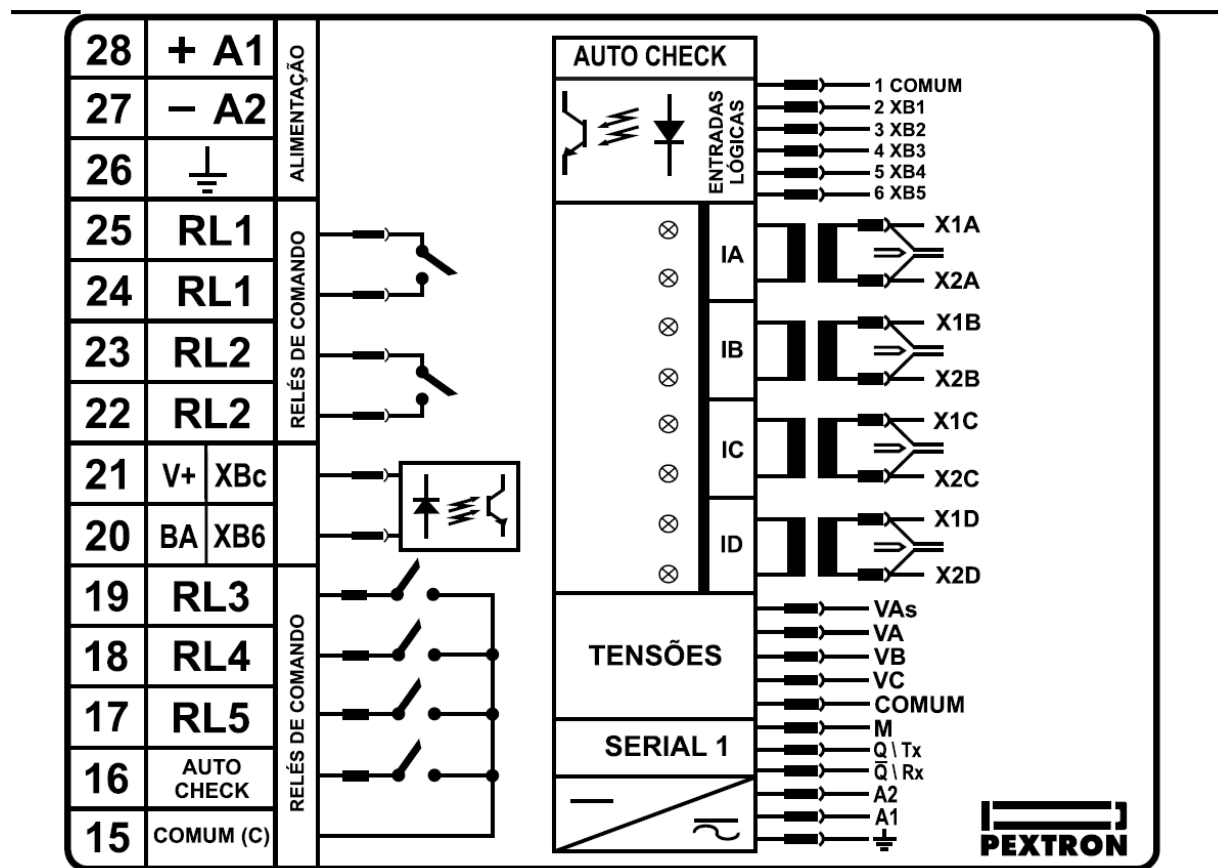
| 28 | + A1 | ALIMENTAÇÃO |
|---|---|---|
| 27 | − A2 | |
| 26 | ⏚ | |
| 25 | RL1 | RELÉS DE COMANDO |
| 24 | RL1 | |
| 23 | RL2 | |
| 22 | RL2 | |
| 21 | V+ XBc | |
| 20 | BA XB6 | |
| 19 | RL3 | RELÉS DE COMANDO |
| 18 | RL4 | |
| 17 | RL5 | |
| 16 | AUTO CHECK | |
| 15 | COMUM (C) | |

AUTO CHECK

ENTRADAS LÓGICAS

1 COMUM
2 XB1
3 XB2
4 XB3
5 XB4
6 XB5

IA
X1A
X2A

IB
X1B
X2B

IC
X1C
X2C

ID
X1D
X2D

TENSÕES
VAs
VA
VB
VC
COMUM

SERIAL 1
M
Q \ Tx
$\overline{Q}$ \ Rx

A2
A1
⏚

PEXTRON